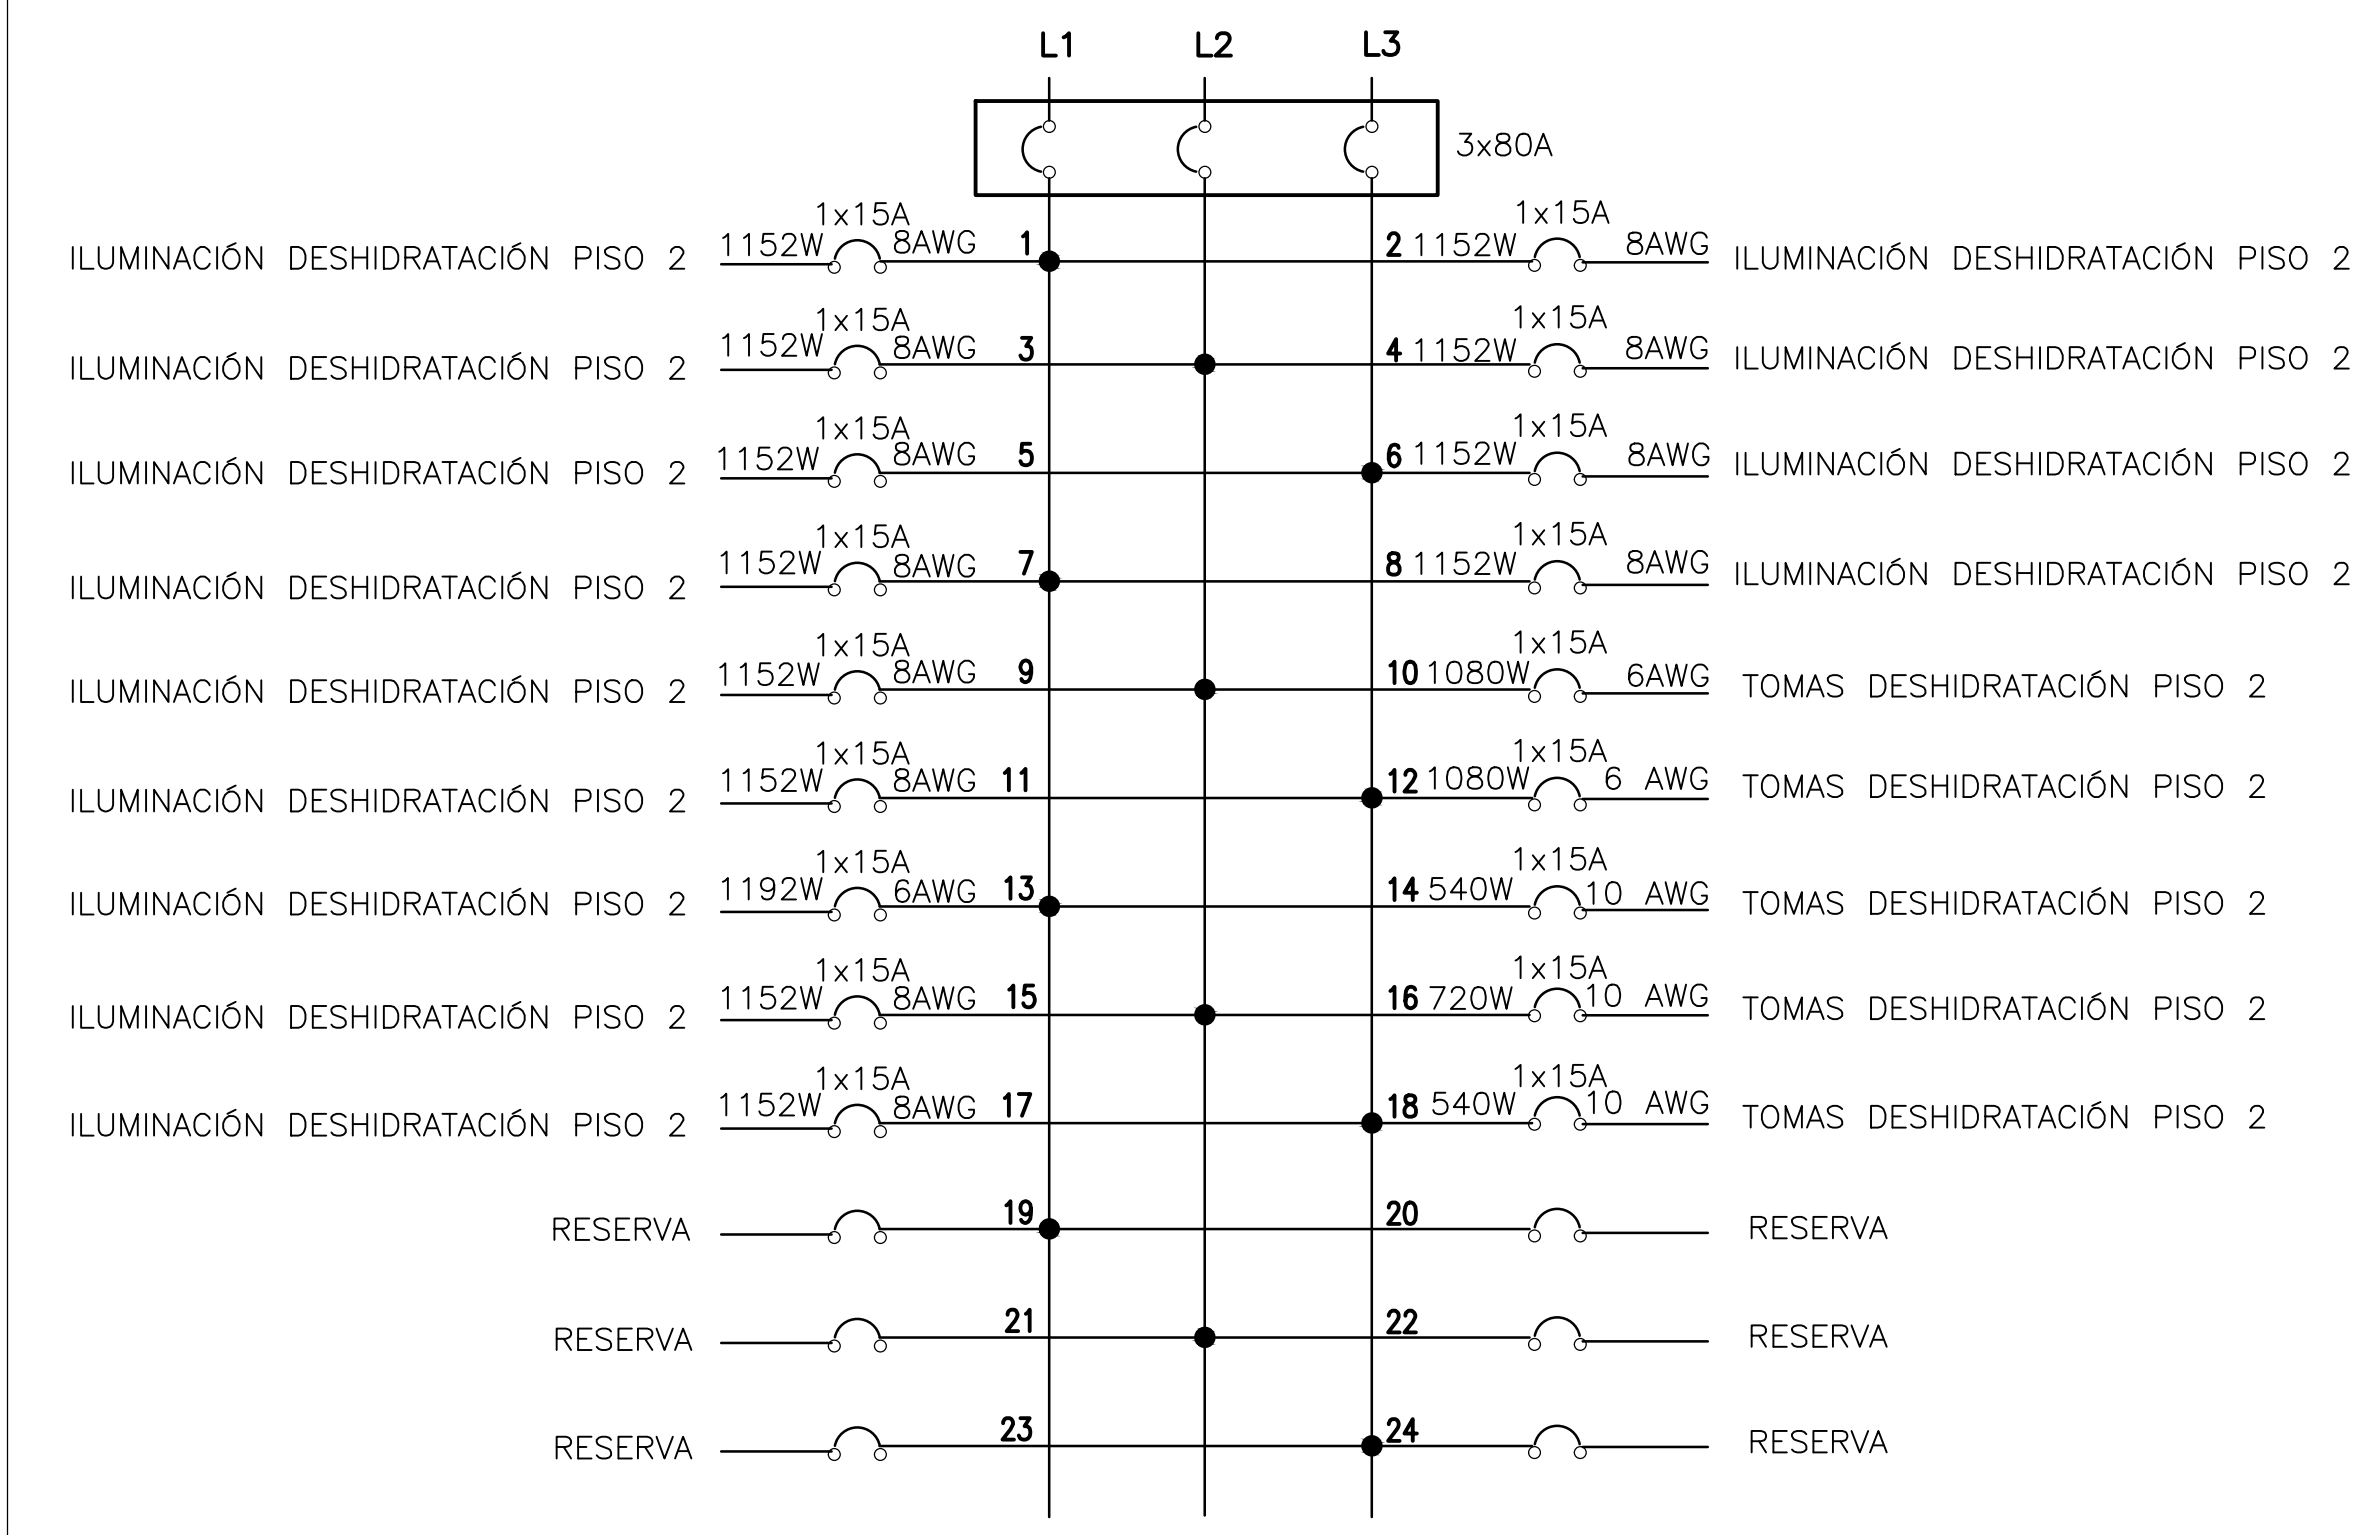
L1 L2 L3

3x80A

ILUMINACIÓN DESHIDRATACIÓN PISO 2 1152W 1x15A 8AWG 1
2 1152W 1x15A 8AWG ILUMINACIÓN DESHIDRATACIÓN PISO 2

ILUMINACIÓN DESHIDRATACIÓN PISO 2 1152W 1x15A 8AWG 3
4 1152W 1x15A 8AWG ILUMINACIÓN DESHIDRATACIÓN PISO 2

ILUMINACIÓN DESHIDRATACIÓN PISO 2 1152W 1x15A 8AWG 5
6 1152W 1x15A 8AWG ILUMINACIÓN DESHIDRATACIÓN PISO 2

ILUMINACIÓN DESHIDRATACIÓN PISO 2 1152W 1x15A 8AWG 7
8 1152W 1x15A 8AWG ILUMINACIÓN DESHIDRATACIÓN PISO 2

ILUMINACIÓN DESHIDRATACIÓN PISO 2 1152W 1x15A 8AWG 9
10 1080W 1x15A 6AWG TOMAS DESHIDRATACIÓN PISO 2

ILUMINACIÓN DESHIDRATACIÓN PISO 2 1152W 1x15A 8AWG 11
12 1080W 1x15A 6 AWG TOMAS DESHIDRATACIÓN PISO 2

ILUMINACIÓN DESHIDRATACIÓN PISO 2 1192W 1x15A 6AWG 13
14 540W 1x15A 10 AWG TOMAS DESHIDRATACIÓN PISO 2

ILUMINACIÓN DESHIDRATACIÓN PISO 2 1152W 1x15A 8AWG 15
16 720W 1x15A 10 AWG TOMAS DESHIDRATACIÓN PISO 2

ILUMINACIÓN DESHIDRATACIÓN PISO 2 1152W 1x15A 8AWG 17
18 540W 1x15A 10 AWG TOMAS DESHIDRATACIÓN PISO 2

RESERVA 19
20 RESERVA

RESERVA 21
22 RESERVA

RESERVA 23
24 RESERVA